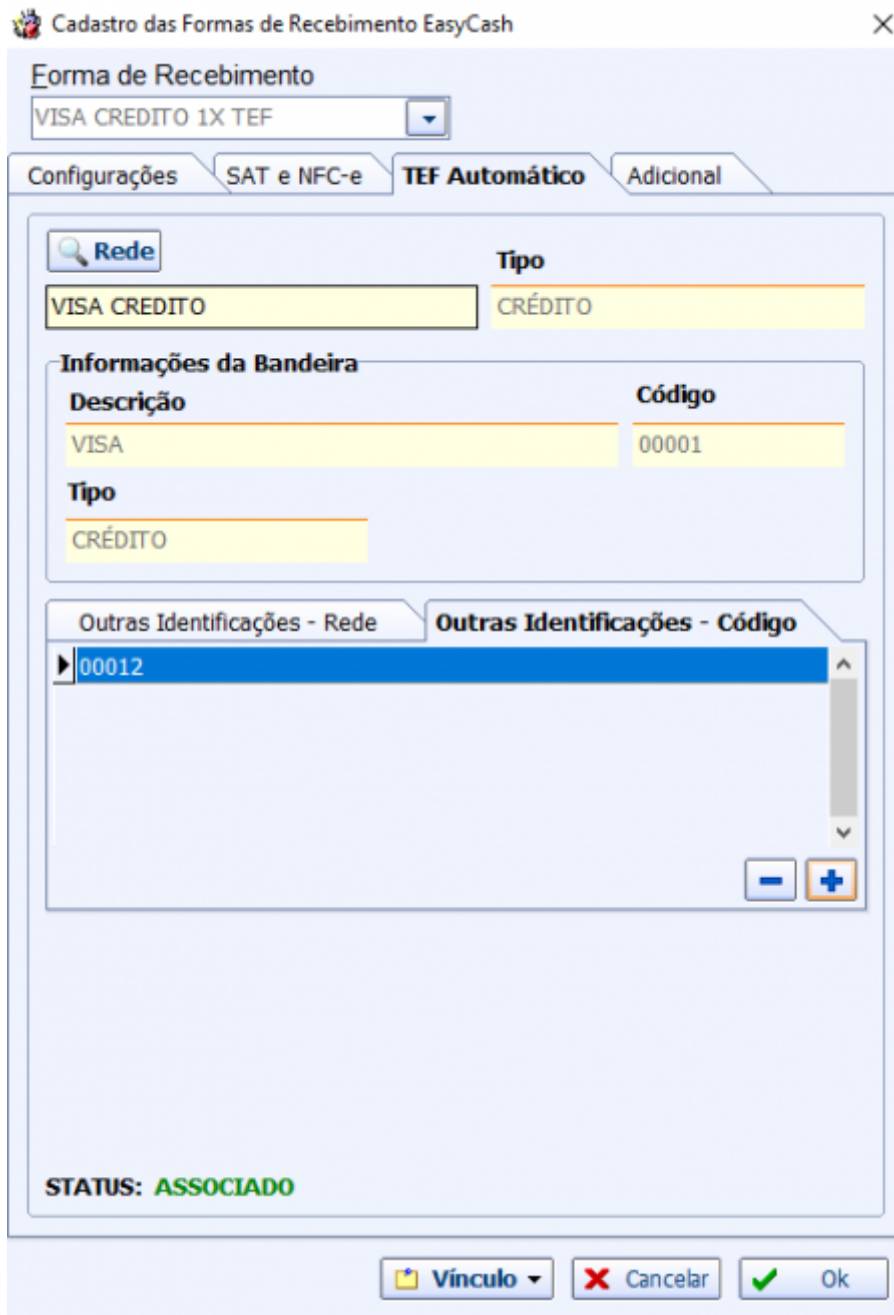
Cadastro das Formas de Recebimento EasyCash

Forma de Recebimento

VISA CREDITO 1X TEF

Configurações | SAT e NFC-e | TEF Automático | Adicional

Rede

Tipo

VISA CREDITO

CRÉDITO

Informações da Bandeira

Descrição

Código

VISA

00001

Tipo

CRÉDITO

Outras Identificações - Rede | Outras Identificações - Código

00012

STATUS: ASSOCIADO

Vínculo | Cancelar | Ok